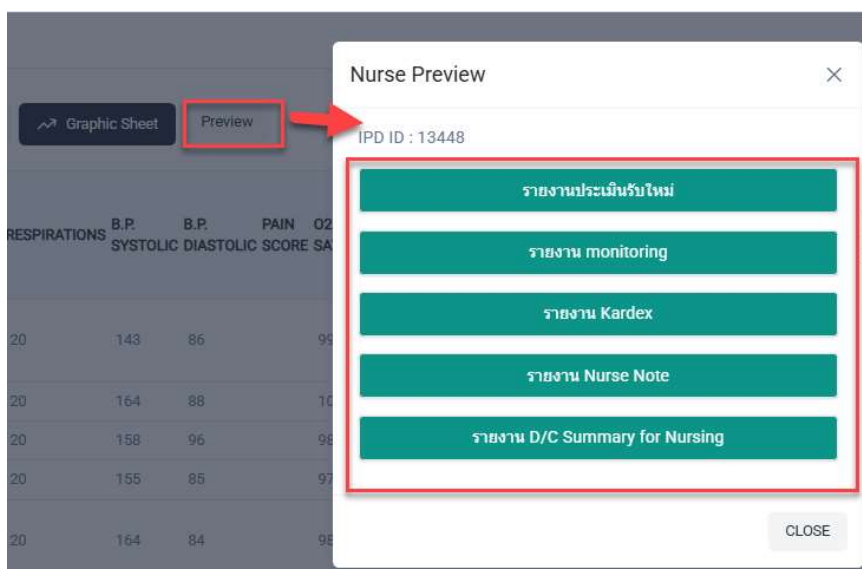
Graphic Sheet

Preview

| RESPIRATIONS | B.P. SYSTOLIC | B.P. DIASTOLIC | PAIN SCORE | O2 SA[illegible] |
|---|---|---|---|---|
| 20 | 143 | 86 | | 99 |
| 20 | 164 | 88 | | 10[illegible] |
| 20 | 158 | 96 | | 98 |
| 20 | 155 | 85 | | 97 |
| 20 | 164 | 84 | | 95 |

Nurse Preview

×

IPD ID : 13448

รายงานประเมินรับใหม่

รายงาน monitoring

รายงาน Kardex

รายงาน Nurse Note

รายงาน D/C Summary for Nursing

CLOSE